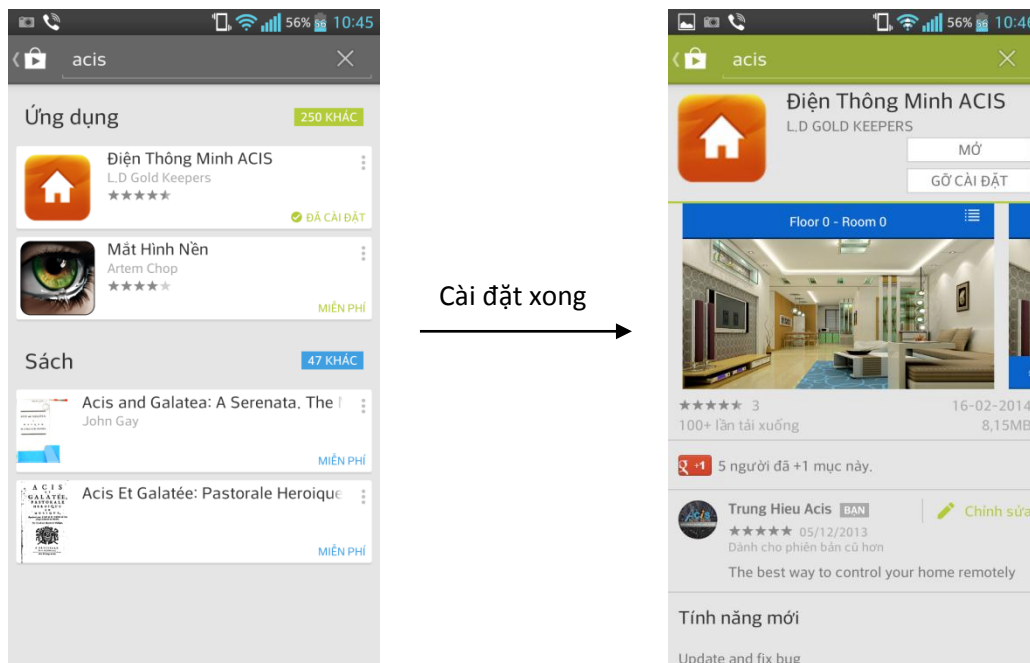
56% 10:45

acis

Ứng dụng

250 KHÁC

Điện Thông Minh ACIS
L.D Gold Keepers

ĐÃ CÀI ĐẶT

Mắt Hình Nền
Artem Chop

MIỄN PHÍ

Sách

47 KHÁC

Acis and Galatea: A Serenata, The
John Gay

MIỄN PHÍ

Acis Et Galatée: Pastorale Heroique

MIỄN PHÍ

Cài đặt xong

56% 10:4

acis

Điện Thông Minh ACIS
L.D GOLD KEEPERS

MỞ

GỠ CÀI ĐẶT

Floor 0 - Room 0

3

16-02-2014

100+ lần tải xuống

8,15MB

+1 5 người đã +1 mục này.

Trung Hieu Acis BẠN

Chỉnh sửa

05/12/2013
Dành cho phiên bản cũ hơn

The best way to control your home remotely

Tính năng mới

Update and fix bug